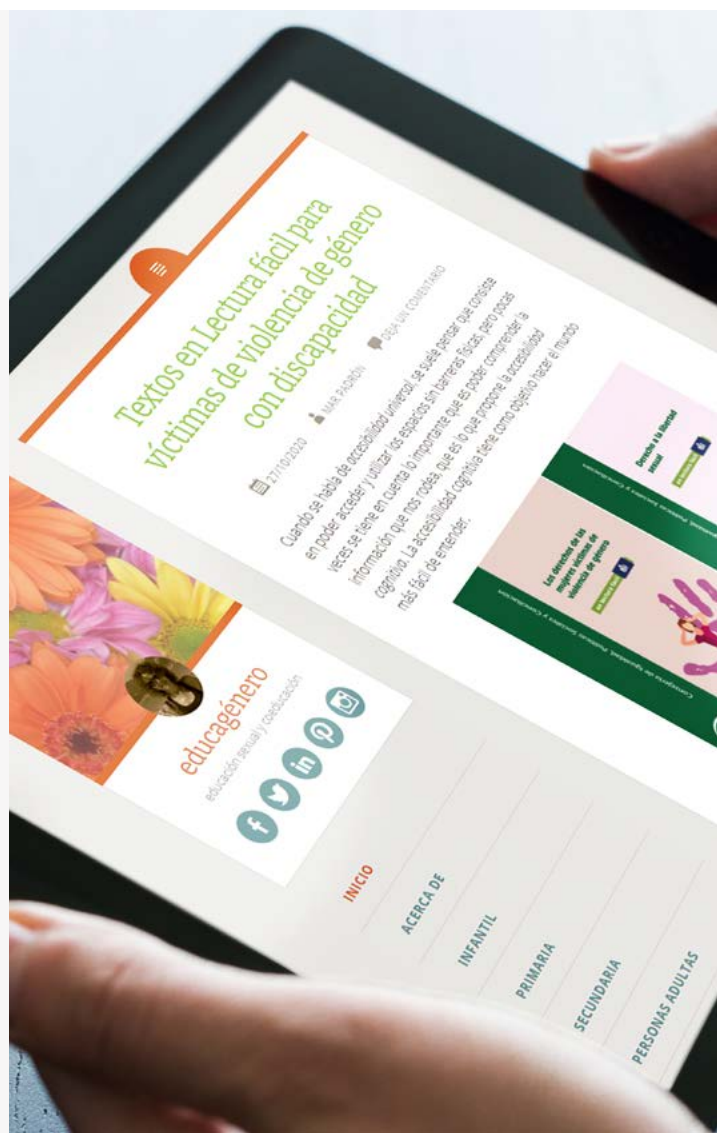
Textos en Lectura fácil para víctimas de violencia de género con discapacidad

27/10/2020 MAR PADRÓN DEJA UN COMENTARIO

Cuando se habla de accesibilidad universal, se suele pensar que consiste en poder acceder y utilizar los espacios sin barreras físicas, pero pocas veces se tiene en cuenta lo importante que es poder comprender la información que nos rodea, que es lo que propone la accesibilidad cognitiva. La accesibilidad cognitiva tiene como objetivo hacer el mundo más fácil de entender.

Derecho a la libertad sexual

Los derechos de las mujeres víctimas de violencia de género

Consejería de Igualdad, Políticas Sociales y Conciliación

educagénero
educación sexual y coeducación

INICIO
ACERCA DE
INFANTIL
PRIMARIA
SECUNDARIA
PERSONAS ADULTAS